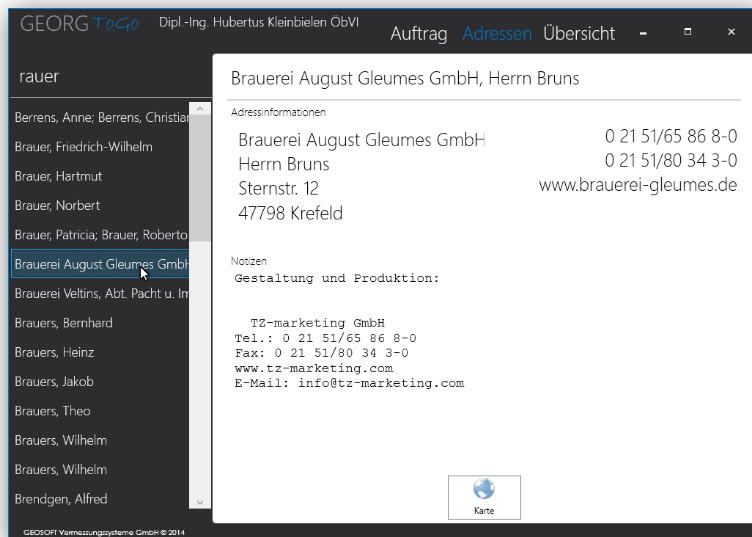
GEORG ToGo Dipl.-Ing. Hubertus Kleinbielen ÖbVI

Auftrag Adressen Übersicht - ▫ ×

rauer

Berrens, Anne; Berrens, Christian
Brauer, Friedrich-Wilhelm
Brauer, Hartmut
Brauer, Norbert
Brauer, Patricia; Brauer, Roberto
Brauerei August Gleumes GmbH
Brauerei Veltins, Abt. Pacht u. Im
Brauers, Bernhard
Brauers, Heinz
Brauers, Jakob
Brauers, Theo
Brauers, Wilhelm
Brauers, Wilhelm
Brendgen, Alfred

GEOSOFT Vermessungssysteme GmbH © 2014

Brauerei August Gleumes GmbH, Herrn Bruns

Adressinformationen

Brauerei August Gleumes GmbH
Herrn Bruns
Sternstr. 12
47798 Krefeld

0 21 51/65 86 8-0
0 21 51/80 34 3-0
www.brauerei-gleumes.de

Notizen
Gestaltung und Produktion:

TZ-marketing GmbH
Tel.: 0 21 51/65 86 8-0
Fax: 0 21 51/80 34 3-0
www.tz-marketing.com
E-Mail: info@tz-marketing.com

Karte